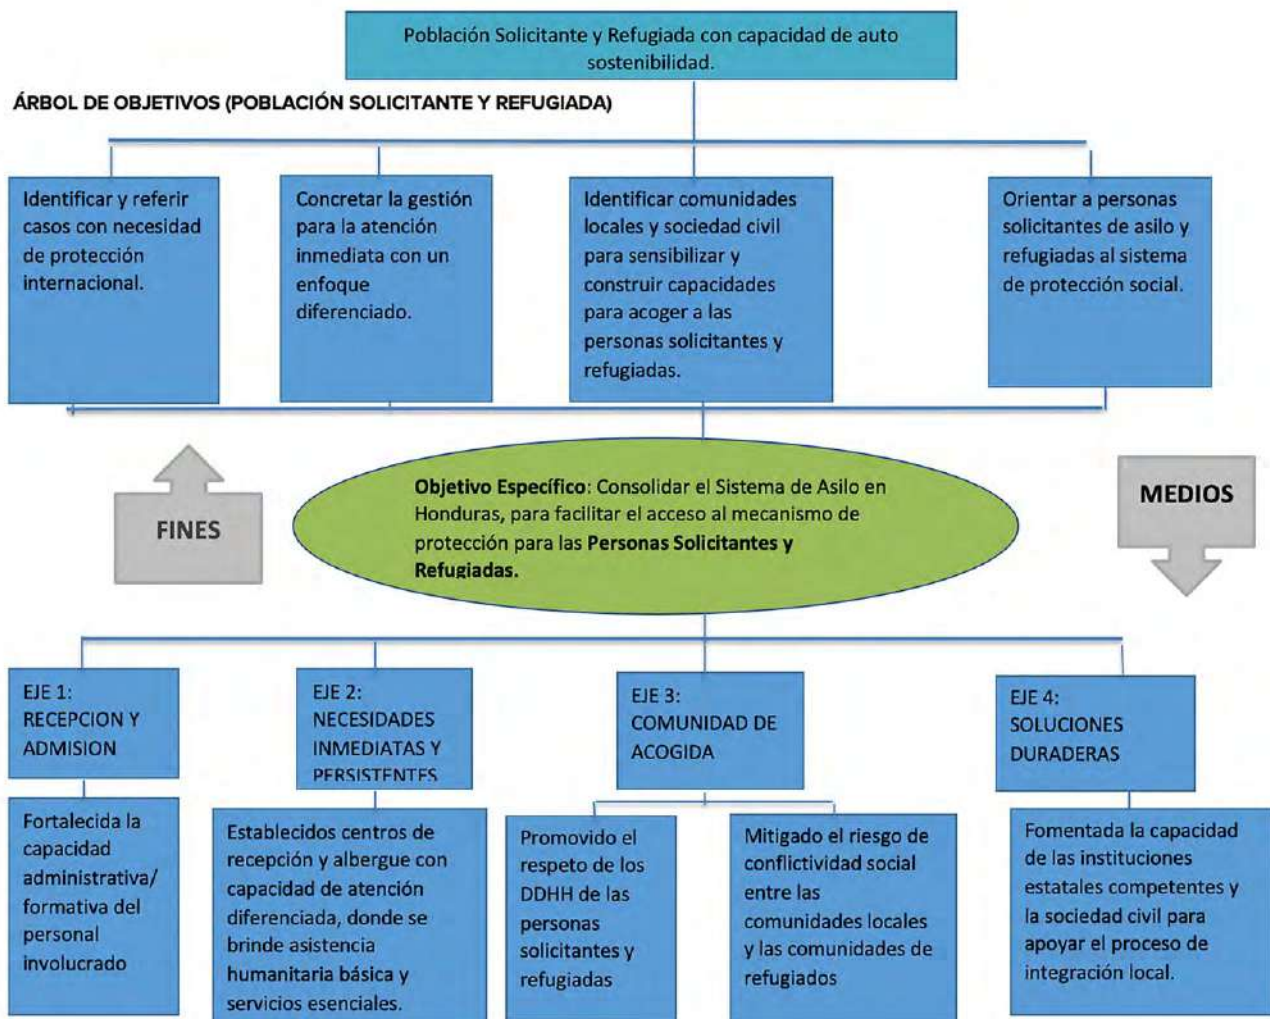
Población Solicitante y Refugiada con capacidad de auto sostenibilidad.

ÁRBOL DE OBJETIVOS (POBLACIÓN SOLICITANTE Y REFUGIADA)

Identificar y referir casos con necesidad de protección internacional.

Concretar la gestión para la atención inmediata con un enfoque diferenciado.

Identificar comunidades locales y sociedad civil para sensibilizar y construir capacidades para acoger a las personas solicitantes y refugiadas.

Orientar a personas solicitantes de asilo y refugiadas al sistema de protección social.

FINES

Objetivo Específico: Consolidar el Sistema de Asilo en Honduras, para facilitar el acceso al mecanismo de protección para las Personas Solicitantes y Refugiadas.

MEDIOS

EJE 1: RECEPCION Y ADMISION

EJE 2: NECESIDADES INMEDIATAS Y PERSISTENTES

EJE 3: COMUNIDAD DE ACOGIDA

EJE 4: SOLUCIONES DURADERAS

Fortalecida la capacidad administrativa/ formativa del personal involucrado

Establecidos centros de recepción y albergue con capacidad de atención diferenciada, donde se brinde asistencia humanitaria básica y servicios esenciales.

Promovido el respeto de los DDHH de las personas solicitantes y refugiadas

Mitigado el riesgo de conflictividad social entre las comunidades locales y las comunidades de refugiados

Fomentada la capacidad de las instituciones estatales competentes y la sociedad civil para apoyar el proceso de integración local.